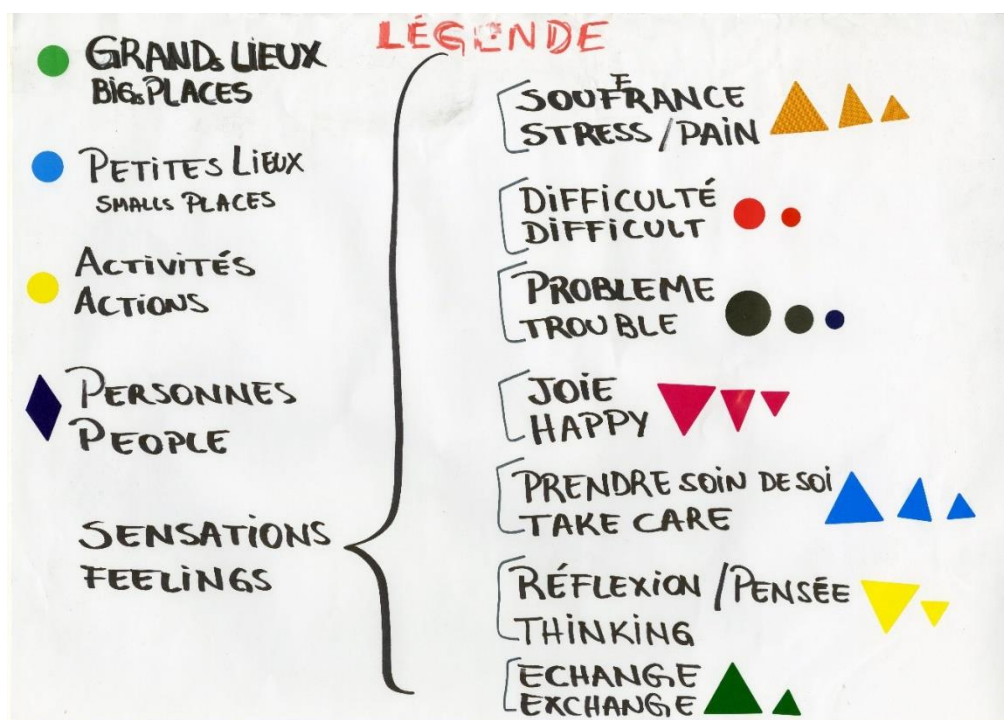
LÉGENDE

GRANDS LIEUX
BIGS PLACES

PETITES LIEUX
SMALLS PLACES

ACTIVITÉS
ACTIONS

PERSONNES
PEOPLE

SENSATIONS
FEELINGS

SOUFFRANCE
STRESS / PAIN

DIFFICULTÉ
DIFFICULT

PROBLEME
TROUBLE

JOIE
HAPPY

PRENDRE SOIN DE SOI
TAKE CARE

RÉFLEXION / PENSÉE
THINKING

ECHANGE
EXCHANGE